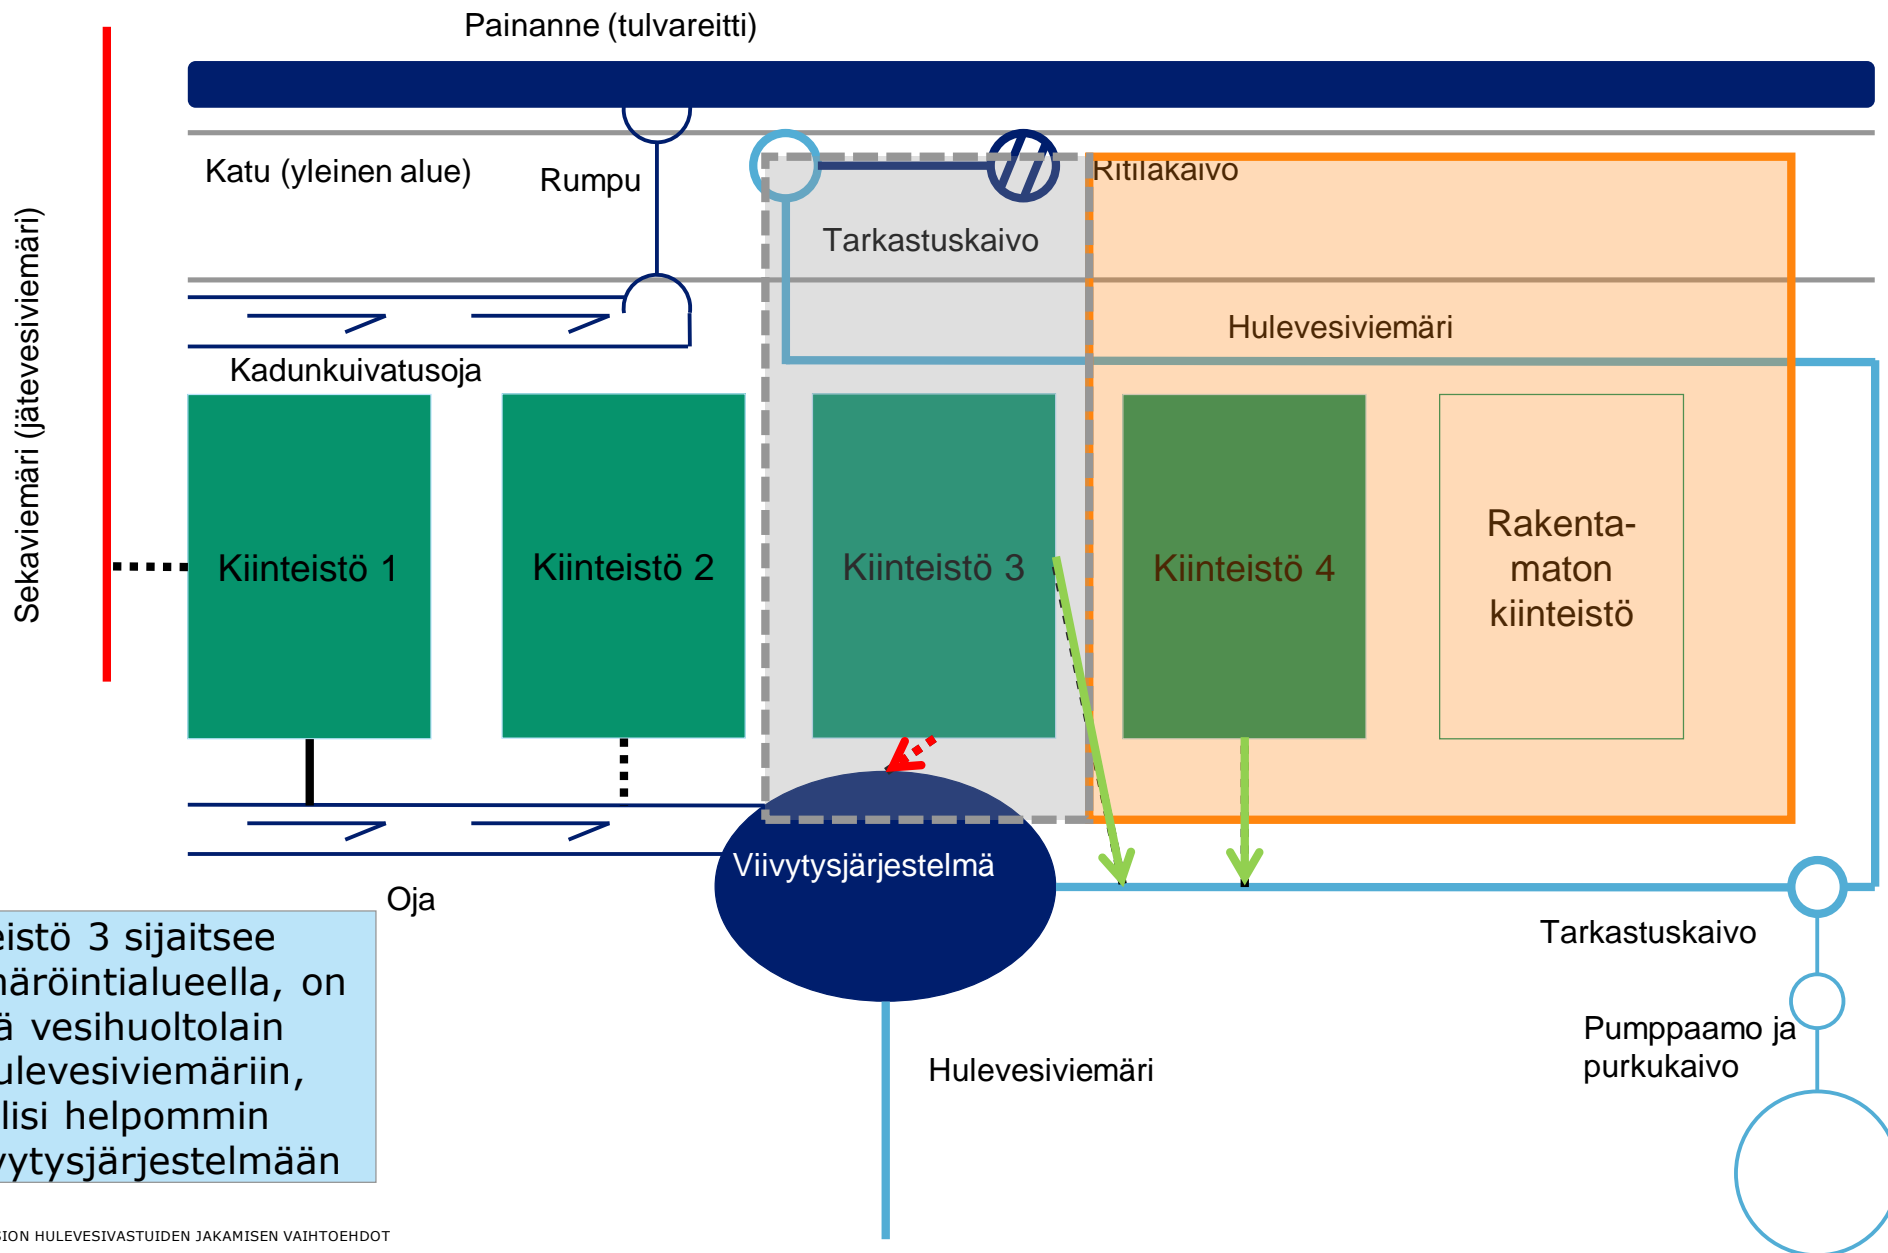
Painanne (tulvareitti)

Sekaviemäri (jätevesiviemäri)

Katu (yleinen alue)

Rumpu

Ritilakaivo

Tarkastuskaivo

Hulevesiviemäri

Kadunkuivatusoja

Kiinteistö 1

Kiinteistö 2

Kiinteistö 3

Kiinteistö 4

Rakenta-maton kiinteistö

Viivytysjärjestelmä

Oja

Tarkastuskaivo

Pumppaamo ja purkukaivo

Hulevesiviemäri

eistö 3 sijaitsee näröintialueella, on ä vesihuoltolain ulevesiviemäriin, lisi helpommin vytysjärjestelmään

SION HULEVESIVASTUIDEN JAKAMISEN VAIHTOEHDOT